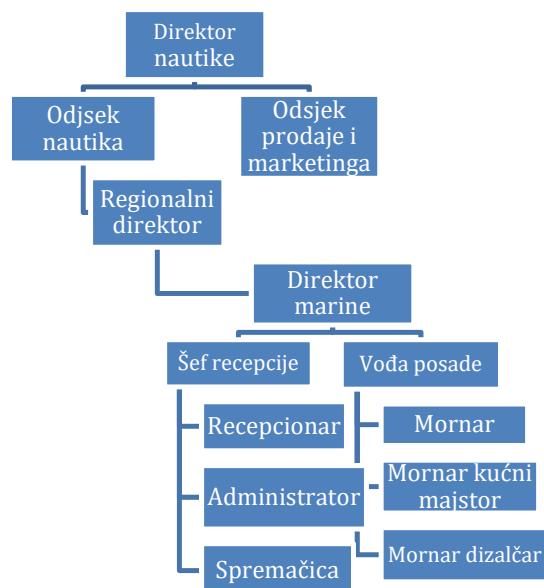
Direktor nautike

Odjsek nautika

Odsjek prodaje i marketinga

Regionalni direktor

Direktor marine

Šef recepcije

Vođa posade

Recepcionar

Mornar

Administrator

Mornar kućni majstor

Spremačica

Mornar dizalčar